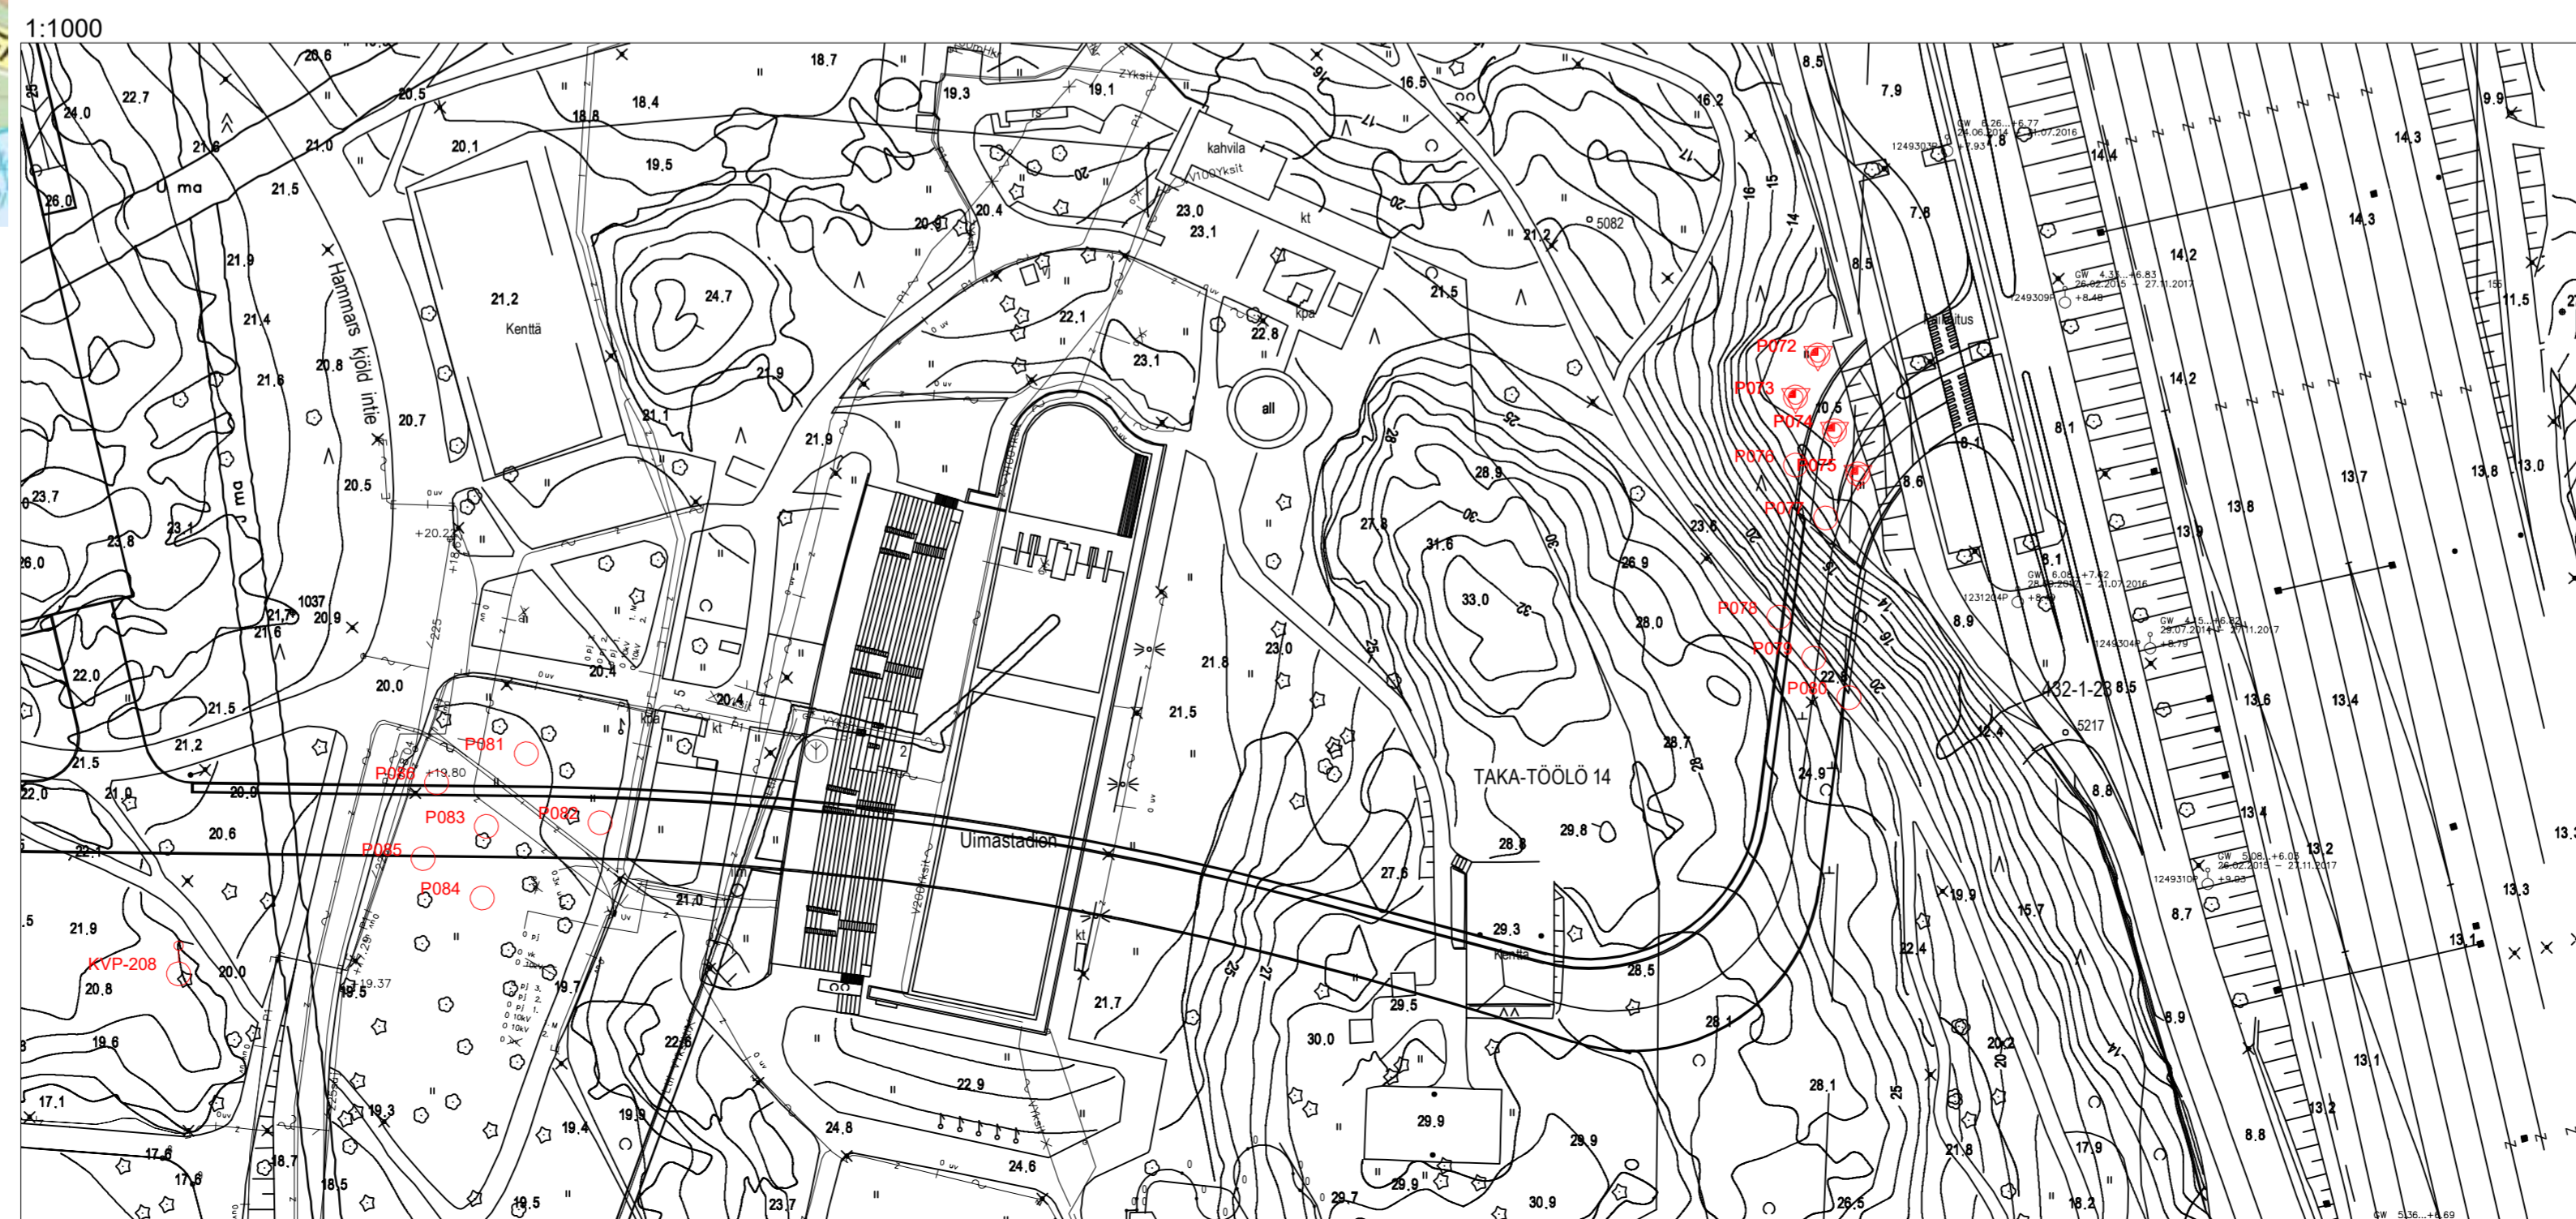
1:1000

20.6
18.7
19.3
19.1
16.5
8.5
7.9
9.9
22.7
24.0
20.5
18.4
18.8
16.2
14.3
21.6
21.0
20.1
19.5
kahvila
ZYksit
14.4
U ma
21.5
26.0
20.4
23.0
23.1
kt
5082
21.2
7.8
14.3
21.9
24.7
14.2
21.2
Kenttä
22.1
21.5
22.8
kpa
8.5
11.5
21.4
Hammars kjöld intie
20.8
23.1
21.9
all
14.2
21.8
20.7
21.1
21.9
P072
P073
P074
P075
P076
P077
10.5
8.1
8.6
13.7
13.8
13.0
20.5
23.7
28.9
13.8
+20.2
23.1
27.8
31.6
23.6
26.9
13.9
23.8
26.0
J ma
33.0
8.1
1037
20.9
21.7
21.6
P078
28.0
8.9
22.0
21.8
23.0
P079
P080
20.0
20.4
20.4
21.5
432-1-23
8.5
13.6
13.4
21.5
28.7
5217
21.2
P081
kpa
kt
P086
+19.80
24.9
TAKA-TÖÖLÖ 14
21.5
22.0
21.9
20.0
8.8
P083
P082
29.8
13.4
20.6
Uimastadion
28.8
13.2
P085
27.6
19.9
15.7
P084
21.0
8.7
13.3
21.9
29.3
13.1
Kenttä
22.4
KVP-208
20.0
28.5
20.8
+19.37
19.5
19.7
21.7
29.5
28.1
8.9
19.6
30.0
22.6
20.2
13.1
17.1
19.3
22.9
28.1
25
13.2
29.9
19.9
19.4
24.8
29.9
21.8
17.9
8.8
17.6
18.7
17.6
18.5
24.6
19.5
23.7
29.7
29.9
30.9
26.5
18.2